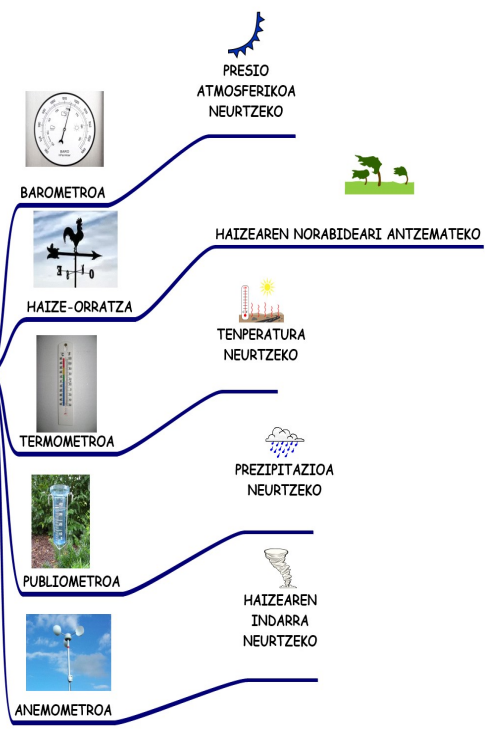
PRESIO ATMOSFERIKOA NEURTZEKO

BAROMETROA

HAIZEAREN NORABIDEARI ANTZEMATEKO

HAIZE-ORRATZA

TENPERATURA NEURTZEKO

TERMOMETROA

PREZIPITAZIOA NEURTZEKO

PUBLIOMETROA

HAIZEAREN INDARRA NEURTZEKO

ANEMOMETROA